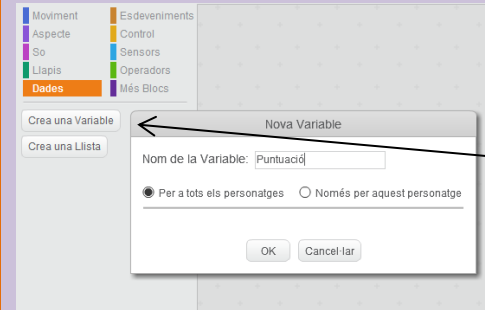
Moviment
Esdeveniments
Aspecte
Control
So
Sensors
Llapis
Operadors
Dades
Més Blocs

Crea una Variable
Crea una Llista

Nova Variable

Nom de la Variable: Puntuació

Per a tots els personatges
Només per aquest personatge

OK
Cancel·lar